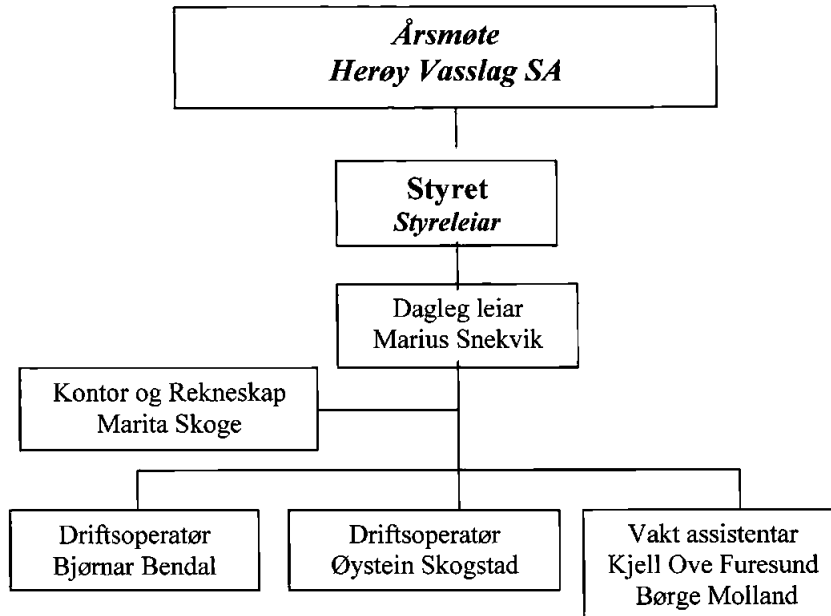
Årsmøte
Herøy Vasslag SA

Styret
Styreleiar

Dagleg leiar
Marius Snekvik

Kontor og Rekneskap
Marita Skoge

Driftsoperatør
Bjørnar Bendal

Driftsoperatør
Øystein Skogstad

Vakt assistentar
Kjell Ove Furesund
Børge Molland